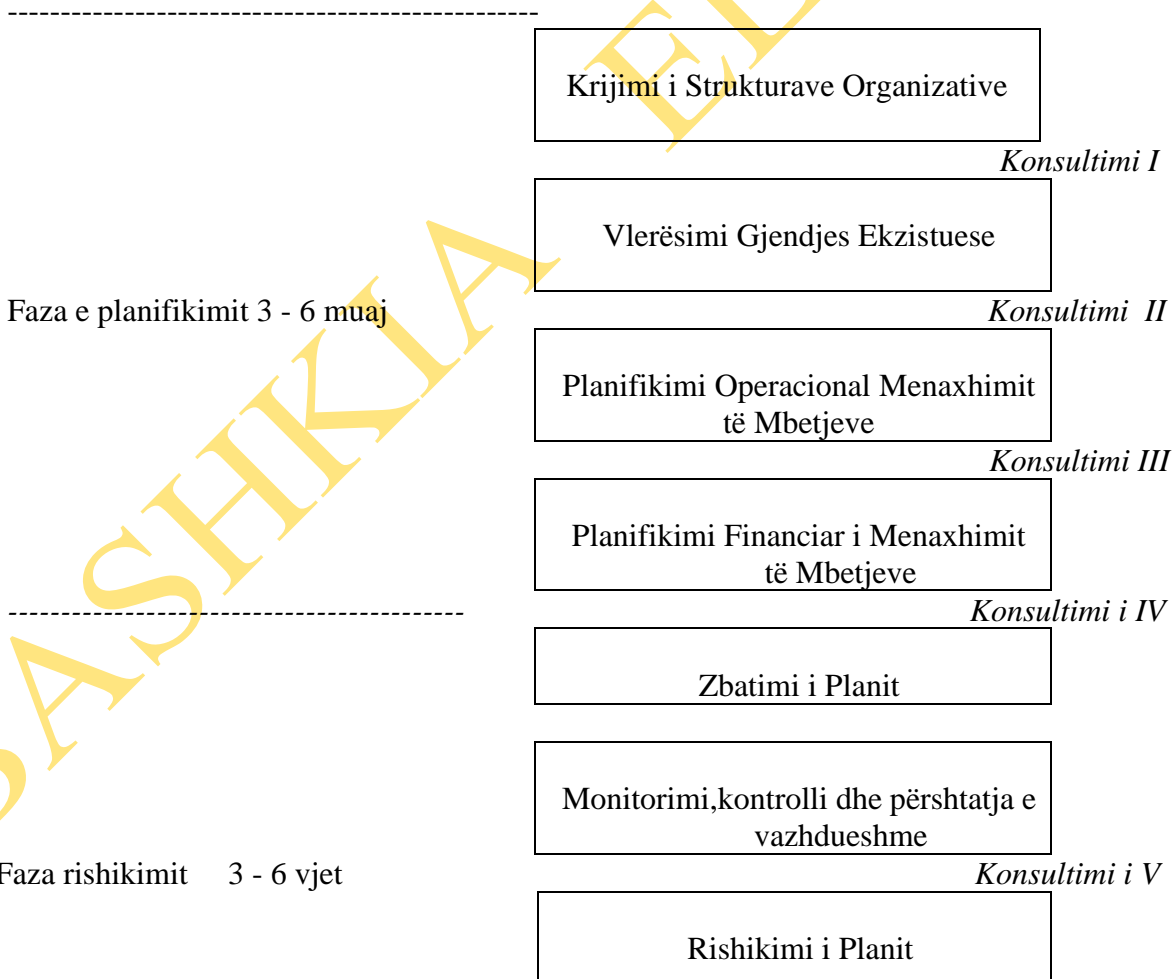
Krijimi i Strukturave Organizative

*Konsultimi I*

Vlerësimi Gjendjes Ekzistuese

Faza e planifikimit 3 - 6 muaj

*Konsultimi II*

Planifikimi Operacional Menaxhimit të Mbetjeve

*Konsultimi III*

Planifikimi Financiar i Menaxhimit të Mbetjeve

*Konsultimi i IV*

Zbatimi i Planit

Monitorimi,kontrolli dhe përshtatja e vazhdueshme

Faza rishikimit 3 - 6 vjet

*Konsultimi i V*

Rishikimi i Planit

BASHKIA E